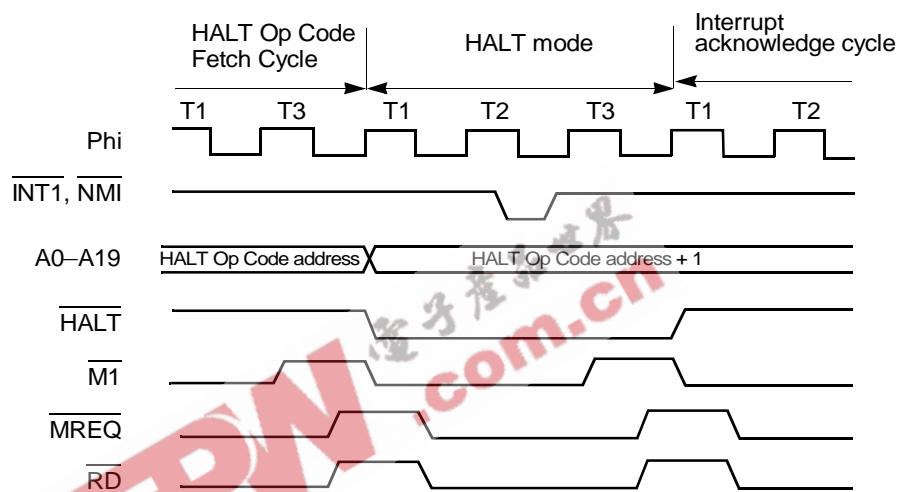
HALT Op Code Fetch Cycle

HALT mode

Interrupt acknowledge cycle

T1 T3 T1 T2 T3 T1 T2

Phi

$\overline{INT1}$, $\overline{NMI}$

A0–A19

HALT Op Code address

HALT Op Code address + 1

$\overline{HALT}$

$\overline{M1}$

$\overline{MREQ}$

$\overline{RD}$

电子产品世界

.com.cn

EDN